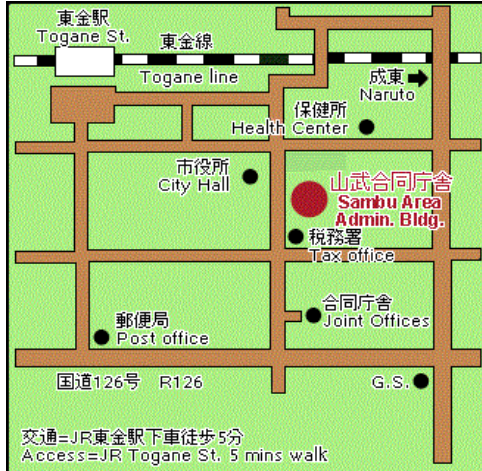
東金駅
Togane St.

東金線
Togane line

成東
Naruto

保健所
Health Center

市役所
City Hall

山武合同庁舎
Sambu Area
Admin. Bldg.

税務署
Tax office

合同庁舎
Joint Offices

郵便局
Post office

国道126号 R126

G.S.

交通=JR東金駅下車徒歩5分
Access=JR Togane St. 5 mins walk